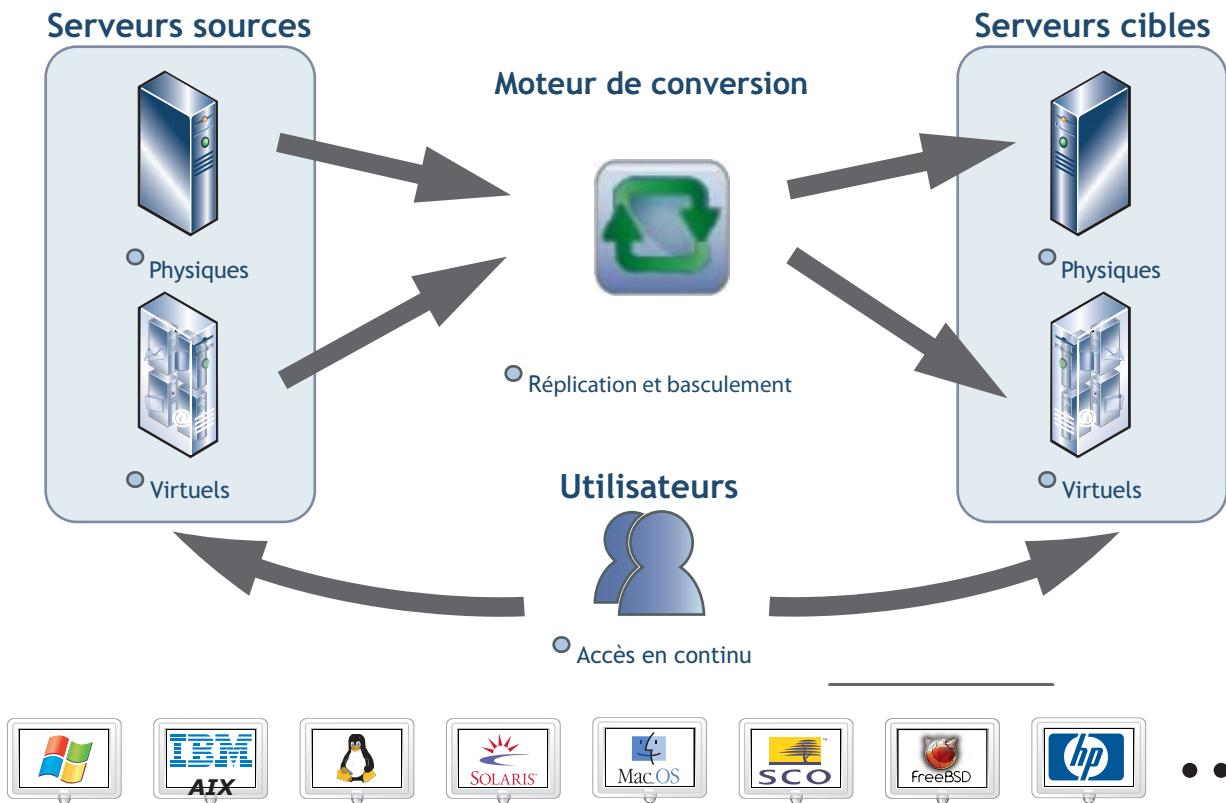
Serveurs sources

Moteur de conversion

Serveurs cibles

Physiques

Virtuels

Réplication et basculement

Physiques

Virtuels

Utilisateurs

Accès en continu

IBM
AIX

SOLARIS

Mac OS

SCO

freeBSD

hp